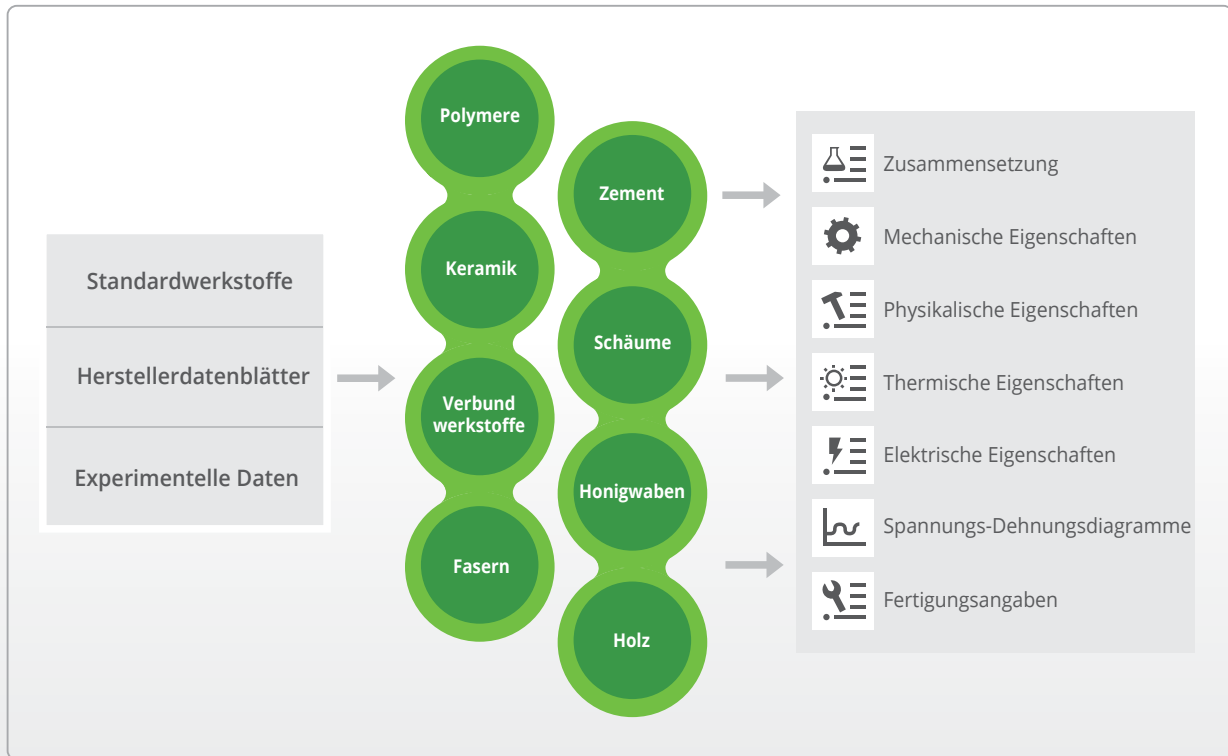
Standardwerkstoffe

Herstellerdatenblätter

Experimentelle Daten

Polymere

Keramik

Verbund werkstoffe

Fasern

Zement

Schäume

Honigwaben

Holz

Zusammensetzung

Mechanische Eigenschaften

Physikalische Eigenschaften

Thermische Eigenschaften

Elektrische Eigenschaften

Spannungs-Dehnungsdiagramme

Fertigungsangaben